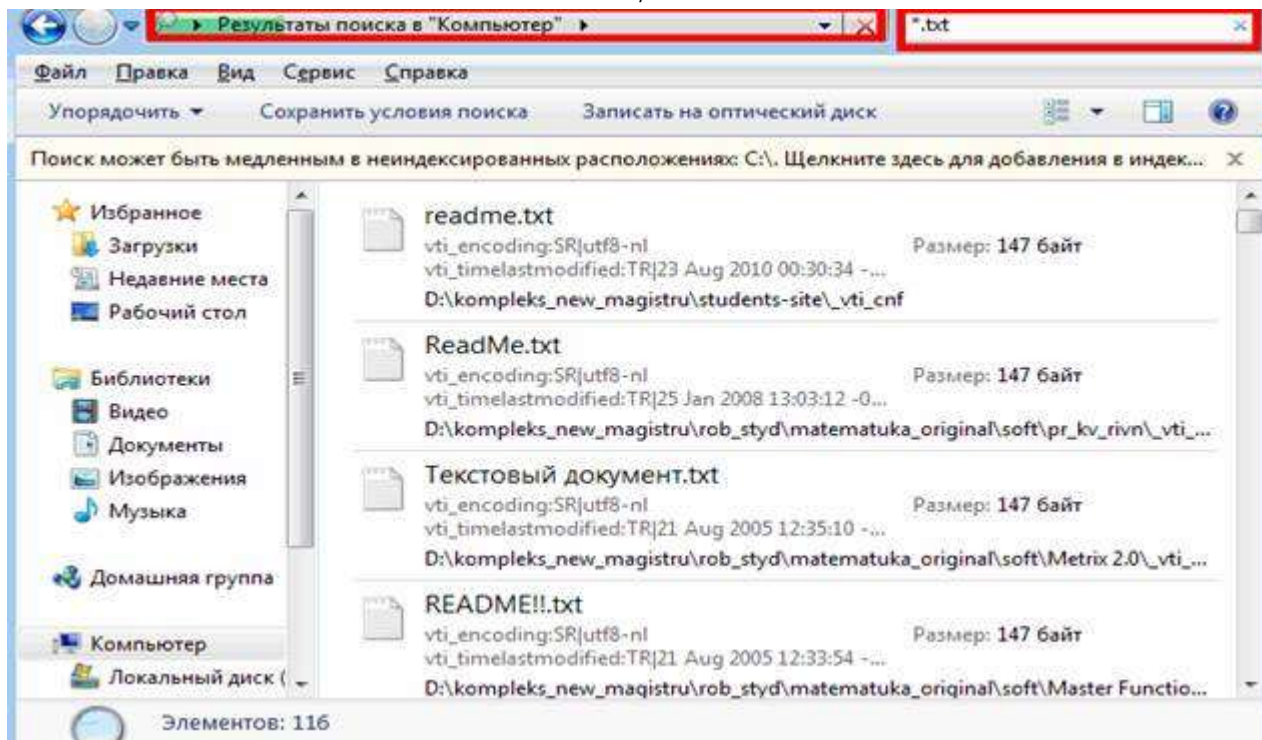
▸ Результаты поиска в "Компьютер" ▸

*.txt

Файл Правка Вид Сервис Справка

Упорядочить ▾ Сохранить условия поиска Записать на оптический диск

Поиск может быть медленным в неиндексированных расположениях: C:\. Щелкните здесь для добавления в индек...

Избранное
Загрузки
Недавние места
Рабочий стол

Библиотеки
Видео
Документы
Изображения
Музыка

Домашняя группа

Компьютер
Локальный диск (

readme.txt
vti_encoding:SR|utf8-nl
vti_timelastmodified:TR|23 Aug 2010 00:30:34 -...
Размер: 147 байт
D:\kompleks_new_magistru\students-site\_vti_cnf

ReadMe.txt
vti_encoding:SR|utf8-nl
vti_timelastmodified:TR|25 Jan 2008 13:03:12 -0...
Размер: 147 байт
D:\kompleks_new_magistru\rob_styd\matematuka_original\soft\pr_kv_rivn\_vti_...

Текстовый документ.txt
vti_encoding:SR|utf8-nl
vti_timelastmodified:TR|21 Aug 2005 12:35:10 -...
Размер: 147 байт
D:\kompleks_new_magistru\rob_styd\matematuka_original\soft\Metrix 2.0\_vti_...

README!!.txt
vti_encoding:SR|utf8-nl
vti_timelastmodified:TR|21 Aug 2005 12:33:54 -...
Размер: 147 байт
D:\kompleks_new_magistru\rob_styd\matematuka_original\soft\Master Functio...

Элементов: 116